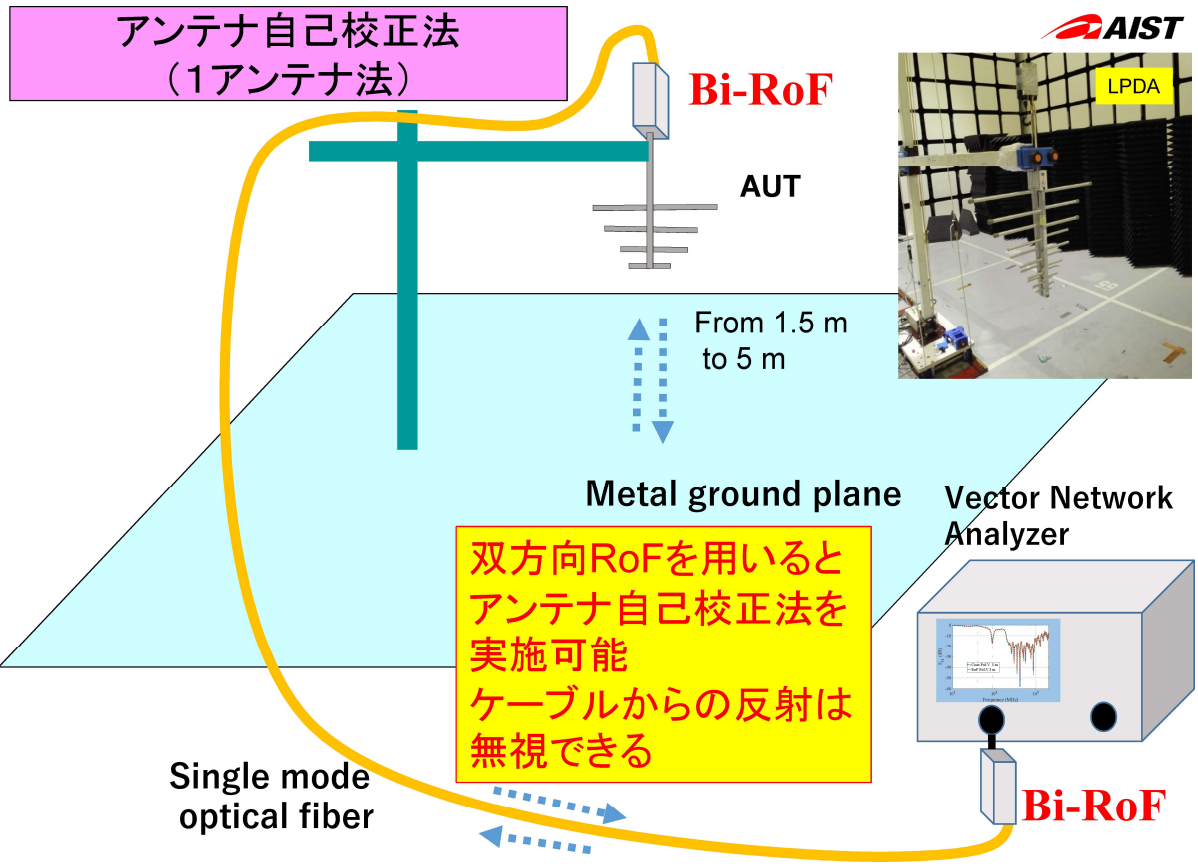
アンテナ自己校正法
(1アンテナ法)

AIST

Bi-RoF

LPDA

AUT

From 1.5 m to 5 m

Metal ground plane

Vector Network Analyzer

双方向RoFを用いると
アンテナ自己校正法を
実施可能
ケーブルからの反射は
無視できる

Single mode optical fiber

Bi-RoF